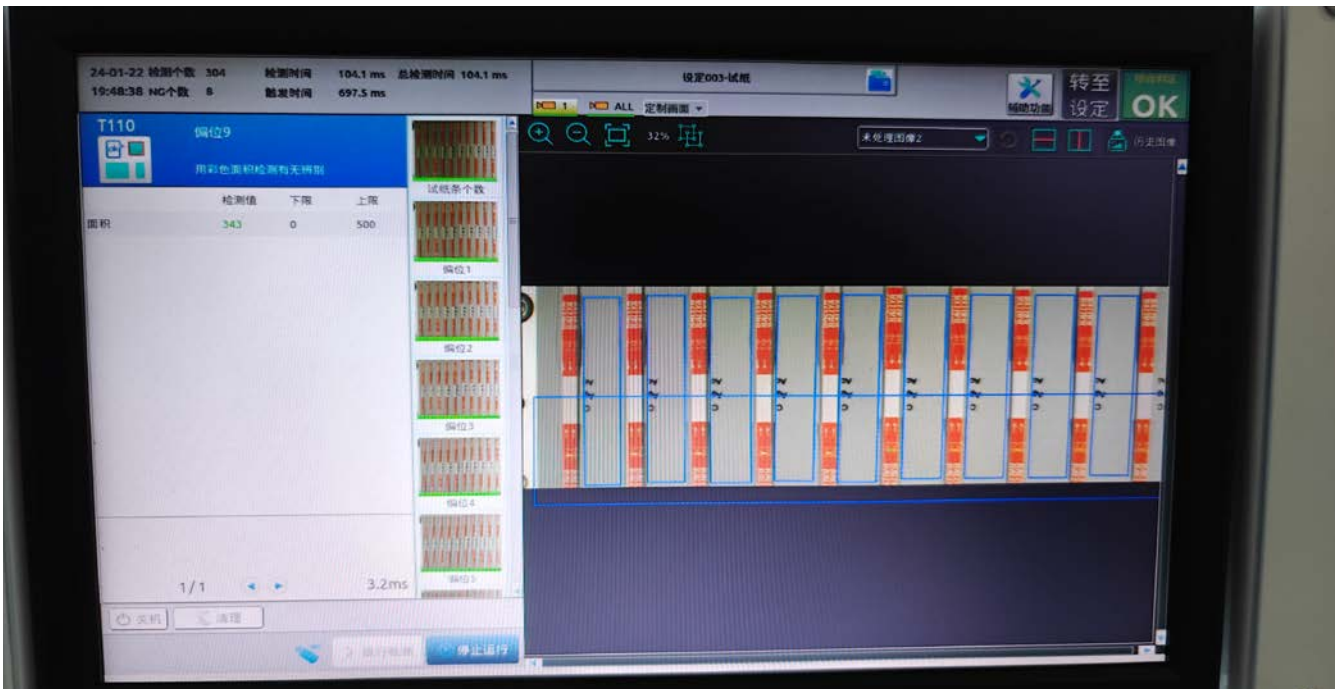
24-01-22 检测个数 304 检测时间 104.1 ms 总检测时间 104.1 ms
19:48:38 NG个数 8 触发时间 697.5 ms

设定003-试纸

1 ALL 定制画面

辅助功能 转至设定 OK

T110
偏位9
用彩色面积检测有无褶皱

| | 检测值 | 下限 | 上限 |
|---|---|---|---|
| 面积 | 343 | 0 | 500 |

试纸条个数
偏位1
偏位2
偏位3
偏位4
偏位5

32%

未处理图像2

历史图像

1/1

3.2ms

关机 清理

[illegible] 停止运行